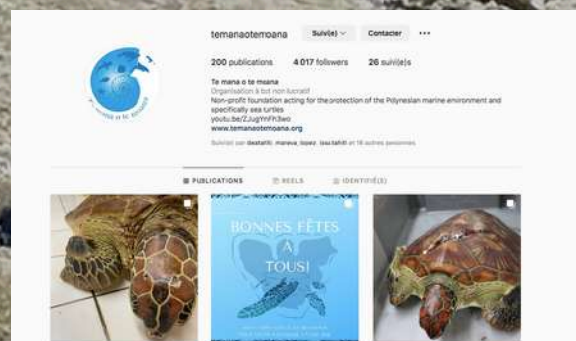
temanaotemoana

Suivi(e)

Contacter

...

200 publications

4 017 followers

26 suivi(e)s

Te mana o te moana

Organisation à but non lucratif

Non-profit foundation acting for the protection of the Polynesian marine environment and specifically sea turtles

youtu.be/ZJugYnFh3wo

www.temanaotemoana.org

Suivi(e) par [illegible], mareva_lopez, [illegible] et 16 autres personnes

Te mana o te moana

PUBLICATIONS

REELS

IDENTIFIÉ(E)S

BONNES FÊTES À TOUS!

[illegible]